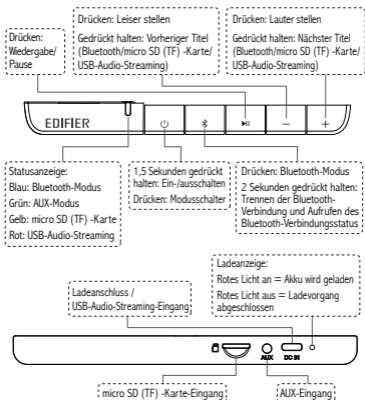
Drücken: Wiedergabe/ Pause

Drücken: Leiser stellen

Gedrückt halten: Vorheriger Titel (Bluetooth/micro SD (TF) -Karte/ USB-Audio-Streaming)

Drücken: Lauter stellen

Gedrückt halten: Nächster Titel (Bluetooth/micro SD (TF) -Karte/ USB-Audio-Streaming)

EDIFIER

–

+

Statusanzeige:
Blau: Bluetooth-Modus
Grün: AUX-Modus
Gelb: micro SD (TF) -Karte
Rot: USB-Audio-Streaming

1,5 Sekunden gedrückt halten: Ein-/ausschalten
Drücken: Modusschalter

Drücken: Bluetooth-Modus
2 Sekunden gedrückt halten: Trennen der Bluetooth-Verbindung und Aufrufen des Bluetooth-Verbindungsstatus

Ladeanzeige:
Rotes Licht an = Akku wird geladen
Rotes Licht aus = Ladevorgang abgeschlossen

Ladeanschluss / USB-Audio-Streaming-Eingang

AUX

DC IN

micro SD (TF) -Karte-Eingang

AUX-Eingang